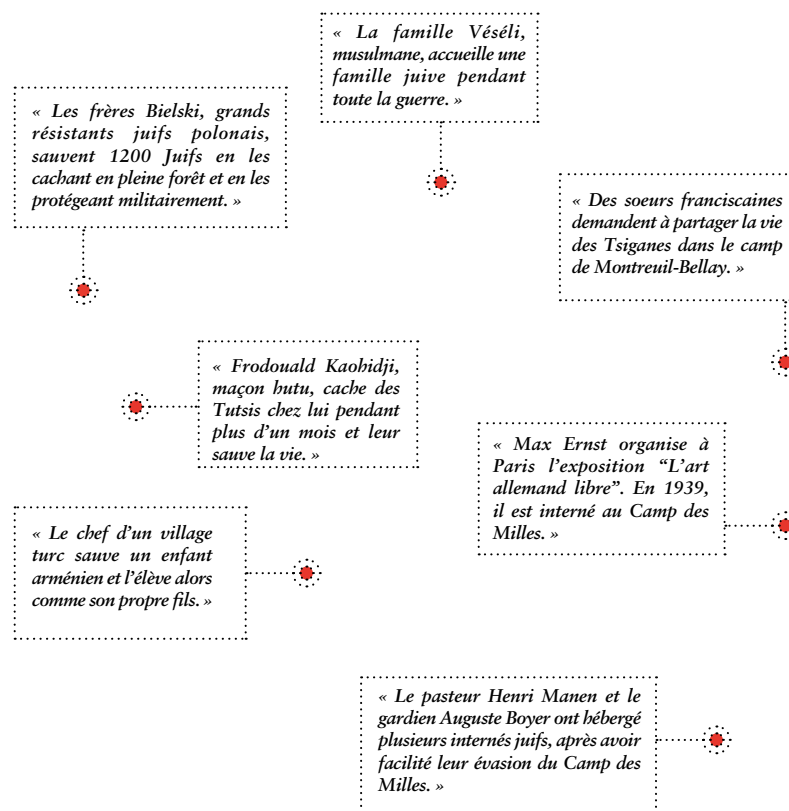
« La famille Véséli, musulmane, accueille une famille juive pendant toute la guerre. »

« Les frères Bielski, grands résistants juifs polonais, sauvent 1200 Juifs en les cachant en pleine forêt et en les protégeant militairement. »

« Des soeurs franciscaines demandent à partager la vie des Tsiganes dans le camp de Montreuil-Bellay. »

« Frodouald Kaohidji, maçon hutu, cache des Tutsis chez lui pendant plus d'un mois et leur sauve la vie. »

« Max Ernst organise à Paris l'exposition "L'art allemand libre". En 1939, il est interné au Camp des Milles. »

« Le chef d'un village turc sauve un enfant arménien et l'élève alors comme son propre fils. »

« Le pasteur Henri Manen et le gardien Auguste Boyer ont hébergé plusieurs internés juifs, après avoir facilité leur évasion du Camp des Milles. »